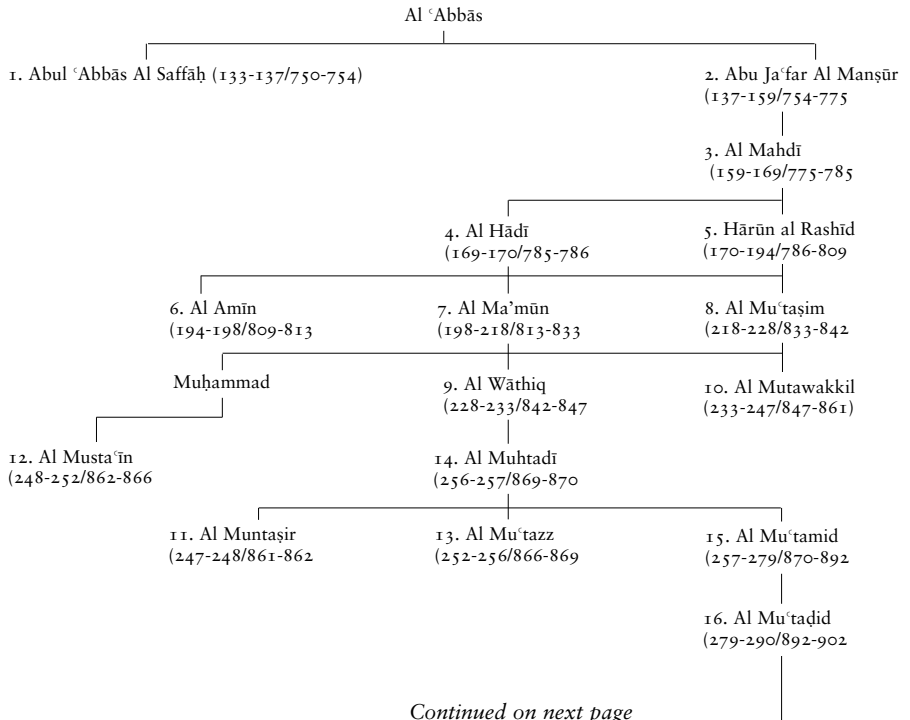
Al ʿAbbās

1. Abul ʿAbbās Al Saffāḥ (133-137/750-754)

2. Abu Jaʿfar Al Manṣūr (137-159/754-775

3. Al Mahdī (159-169/775-785

4. Al Hādī (169-170/785-786

5. Hārūn al Rashīd (170-194/786-809

6. Al Amīn (194-198/809-813

7. Al Ma'mūn (198-218/813-833

8. Al Muʿtaṣim (218-228/833-842

Muḥammad

9. Al Wāthiq (228-233/842-847

10. Al Mutawakkil (233-247/847-861)

12. Al Mustaʿīn (248-252/862-866

14. Al Muhtadī (256-257/869-870

11. Al Muntaṣir (247-248/861-862

13. Al Muʿtazz (252-256/866-869

15. Al Muʿtamid (257-279/870-892

16. Al Muʿtaḍid (279-290/892-902

Continued on next page